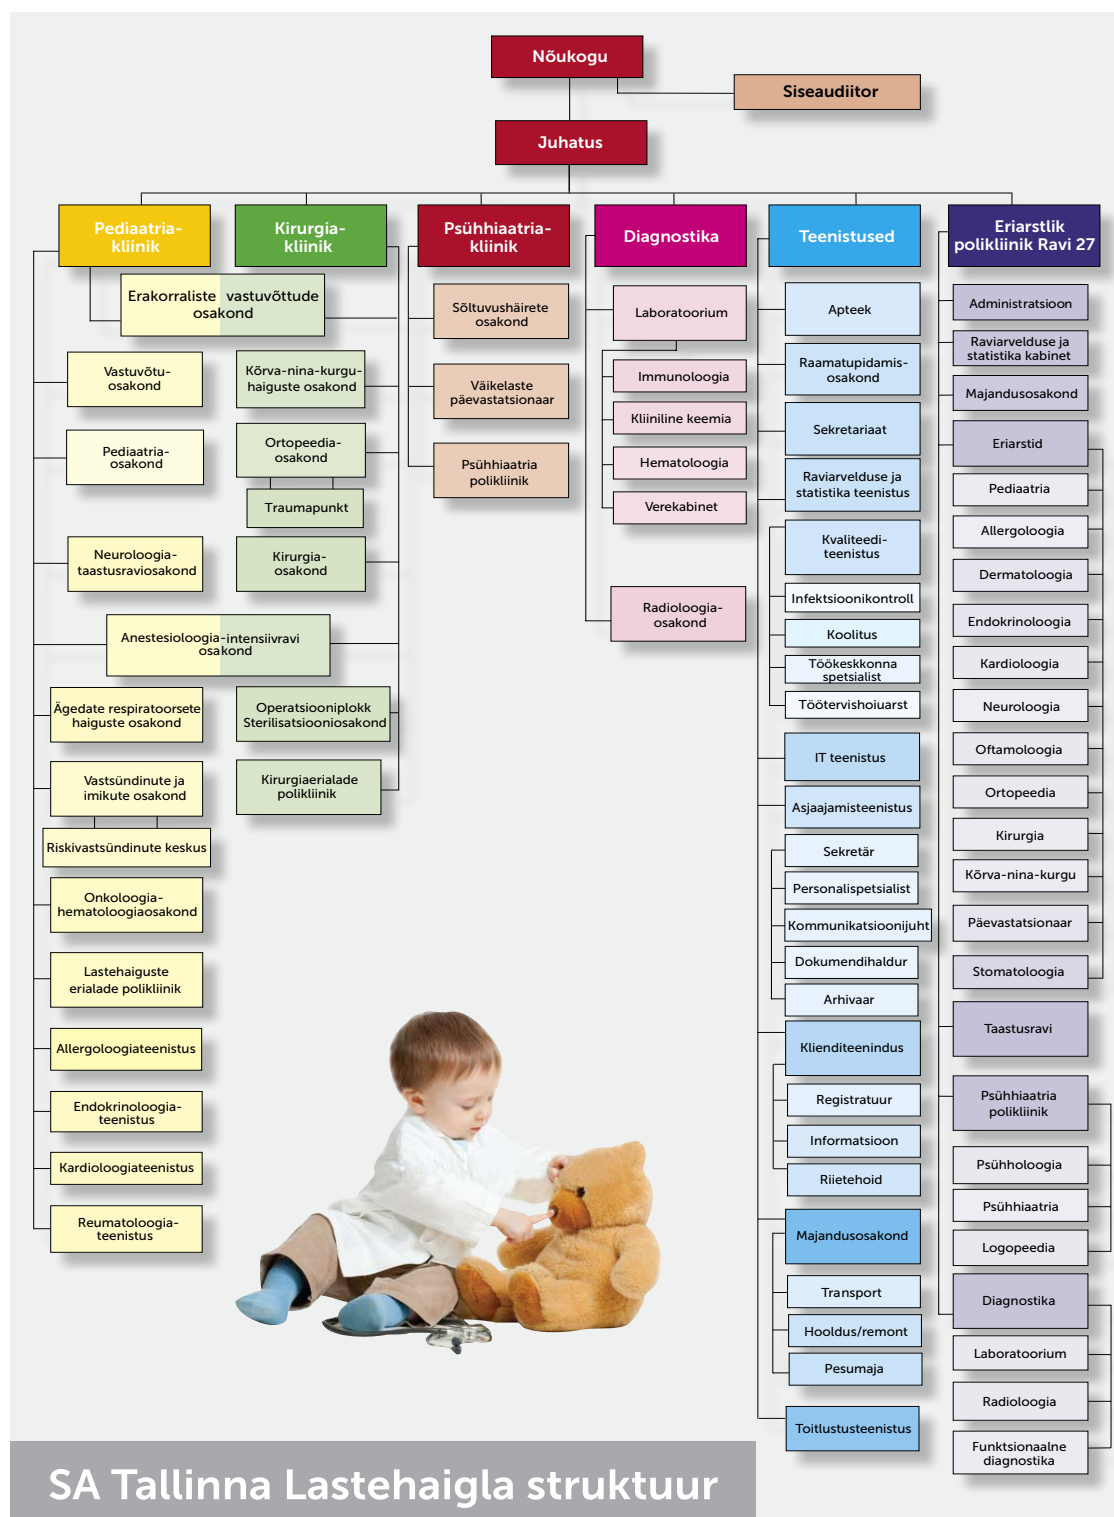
Nõukogu

Siseaudiitor

Juhatus

Pediaatria-kliinik

Kirurgia-kliinik

Psühhiaatria-kliinik

Diagnostika

Teenistused

Eriarstlik polikliinik Ravi 27

Erakorraliste vastuvõttude osakond

Vastuvõtu-osakond

Pediaatria-osakond

Neuroloogia-taastusraviosakond

Anestesioloogia-intensiivravi osakond

Ägedate respiratoorsete haiguste osakond

Vastsündinute ja imikute osakond

Riskivastsündinute keskus

Onkoloogia-hematoloogiaosakond

Lastehaiguste erialade polikliinik

Allergoloogiateenistus

Endokrinoloogia-teenistus

Kardioloogiateenistus

Reumatoloogia-teenistus

Kõrva-nina-kurgu-haiguste osakond

Ortopeedia-osakond

Traumapunkt

Kirurgia-osakond

Operatsiooniplokk Sterilisatsiooniosakond

Kirurgiaerialade polikliinik

Sõltuvushäirete osakond

Väikelaste päevastatsionaar

Psühhiaatria polikliinik

Laboratoorium

Immunoloogia

Kliiniline keemia

Hematoloogia

Verekabinet

Radioloogia-osakond

Apteek

Raamatupidamis-osakond

Sekretariaat

Raviarvelduse ja statistika teenistus

Kvaliteedi-teenistus

Infektsioonikontroll

Koolitus

Töökeskkonna spetsialist

Töötervishoiuarst

IT teenistus

Asjaajamisteenistus

Sekretär

Personalispetsialist

Kommunikatsioonijuht

Dokumendihaldur

Arhivaar

Klienditeenindus

Registratuur

Informatsioon

Riietehoid

Majandusosakond

Transport

Hooldus/remont

Pesumaja

Toitlustusteenistus

Administratsioon

Raviarvelduse ja statistika kabinet

Majandusosakond

Eriarstid

Pediaatria

Allergoloogia

Dermatoloogia

Endokrinoloogia

Kardioloogia

Neuroloogia

Oftamoloogia

Ortopeedia

Kirurgia

Kõrva-nina-kurgu

Päevastatsionaar

Stomatoloogia

Taastusravi

Psühhiaatria polikliinik

Psühholoogia

Psühhiaatria

Logopeedia

Diagnostika

Laboratoorium

Radioloogia

Funktsionaalne diagnostika

SA Tallinna Lastehaigla struktuur